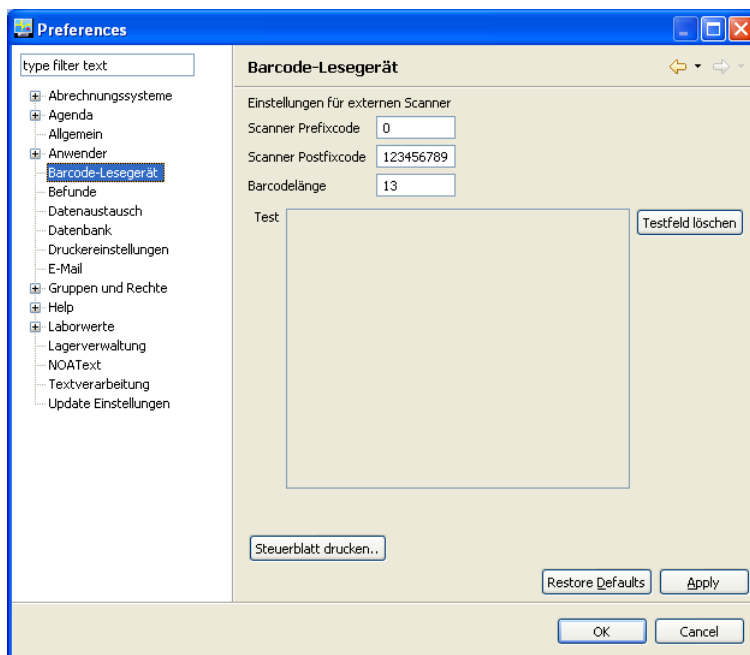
Preferences

type filter text

Abrechnungssysteme
Agenda
Allgemein
Anwender
Barcode-Lesegerät
Befunde
Datenaustausch
Datenbank
Druckereinstellungen
E-Mail
Gruppen und Rechte
Help
Laborwerte
Lagerverwaltung
NOAText
Textverarbeitung
Update Einstellungen

Barcode-Lesegerät

Einstellungen für externen Scanner

Scanner Prefixcode 0

Scanner Postfixcode 123456789

Barcodelänge 13

Test

Testfeld löschen

Steuerblatt drucken..

Restore Defaults

Apply

OK

Cancel